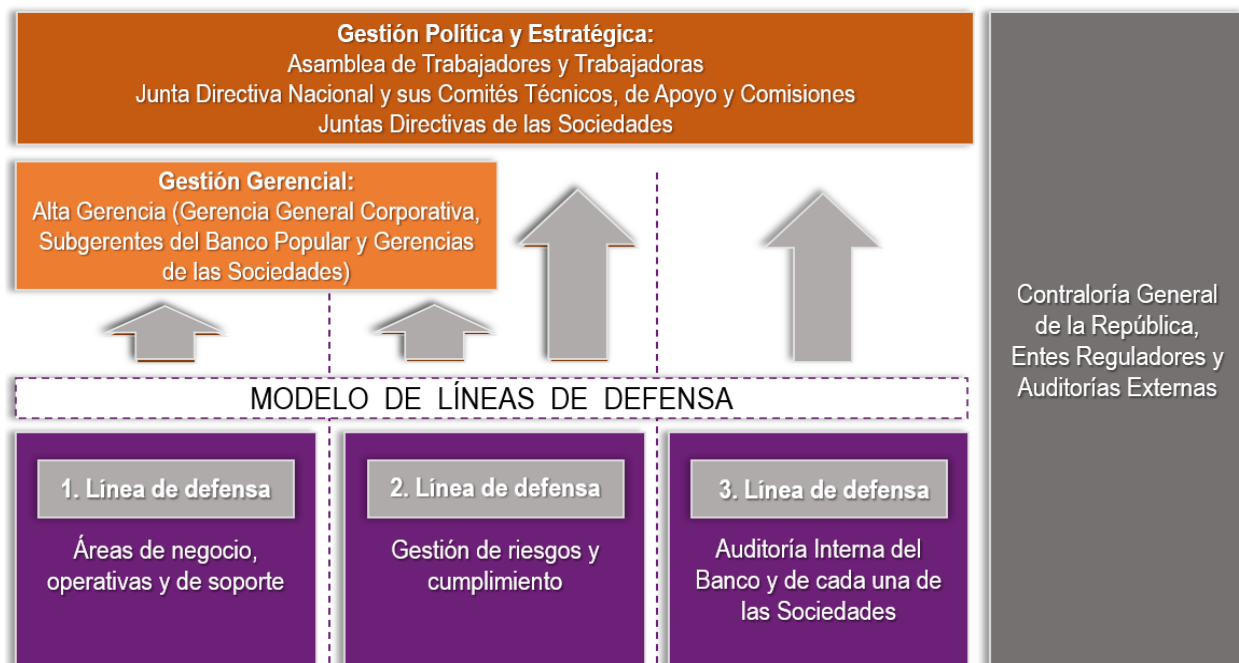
Gestión Política y Estratégica:
Asamblea de Trabajadores y Trabajadoras
Junta Directiva Nacional y sus Comités Técnicos, de Apoyo y Comisiones
Juntas Directivas de las Sociedades

Gestión Gerencial:
Alta Gerencia (Gerencia General Corporativa, Subgerentes del Banco Popular y Gerencias de las Sociedades)

MODELO DE LÍNEAS DE DEFENSA

1. Línea de defensa
Áreas de negocio, operativas y de soporte

2. Línea de defensa
Gestión de riesgos y cumplimiento

3. Línea de defensa
Auditoría Interna del Banco y de cada una de las Sociedades

Contraloría General de la República, Entes Reguladores y Auditorías Externas